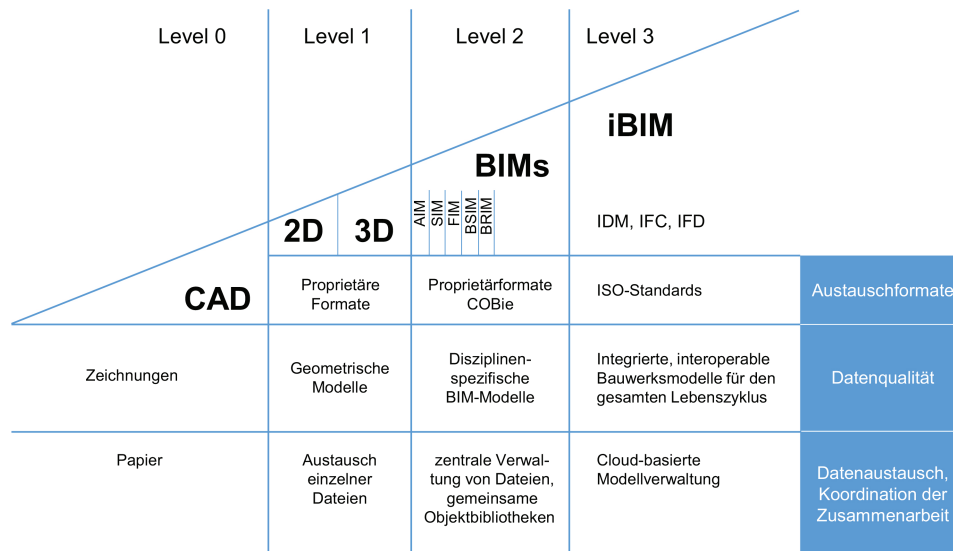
| Level 0 | Level 1 | Level 2 | Level 3 | |
|---|---|---|---|---|
| CAD | 2D 3D | BIMs AIM SIM FIM BSIM BRIM | iBIM IDM, IFC, IFD | |
| | Proprietäre Formate | Proprietärformate COBie | ISO-Standards | Austauschformate |
| Zeichnungen | Geometrische Modelle | Disziplinenspezifische BIM-Modelle | Integrierte, interoperable Bauwerksmodelle für den gesamten Lebenszyklus | Datenqualität |
| Papier | Austausch einzelner Dateien | zentrale Verwaltung von Dateien, gemeinsame Objektbibliotheken | Cloud-basierte Modellverwaltung | Datenaustausch, Koordination der Zusammenarbeit |